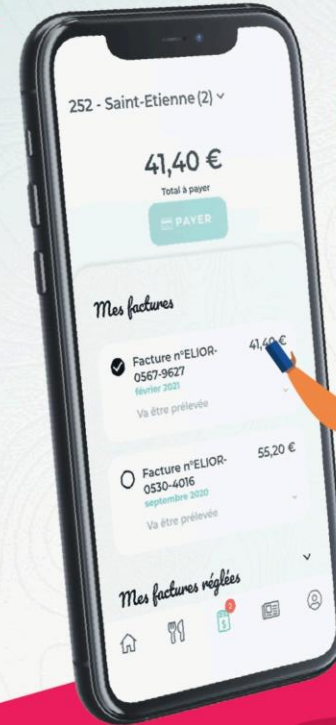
252 - Saint-Etienne (2)

41,40 €

Total à payer

PAYER

Mes factures

Facture n°ELIOR-0567-9627
février 2021
Va être prélevée

41,40 €

Facture n°ELIOR-0530-4016
septembre 2020
Va être prélevée

55,20 €

Mes factures réglées

2